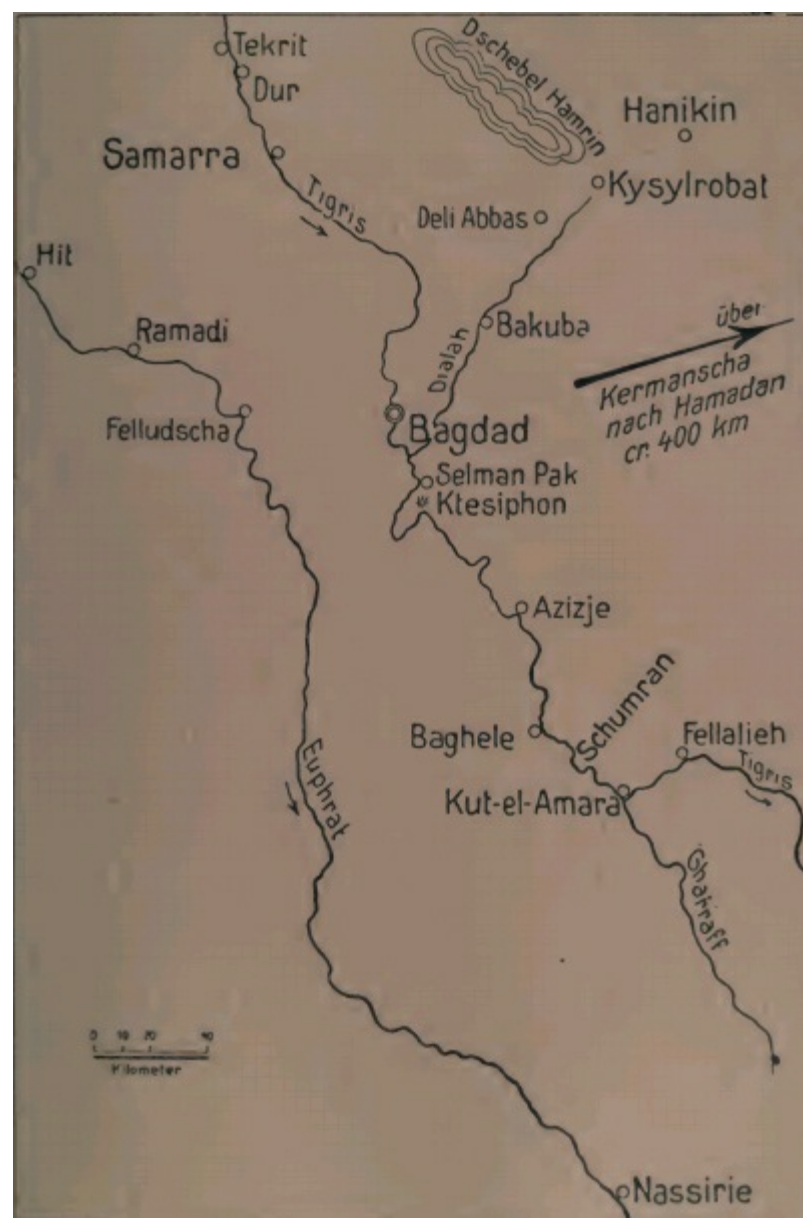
Tekrit
Dur
Dschebel Hamrin
Hanikin
Samarra
Kysylrobat
Tigris
Deli Abbas
Hit
Ramadi
Bakuba
Dialah
über
Kermanscha nach Hamadan cr. 400 km
Felludscha
Bagdad
Selman Pak
Ktesiphon
Azizje
Schumran
Baghele
Fellalieh
Tigris
Kut-el-Amara
Euphrat
Ghatraff
0 10 20 40
Kilometer
Nassirie